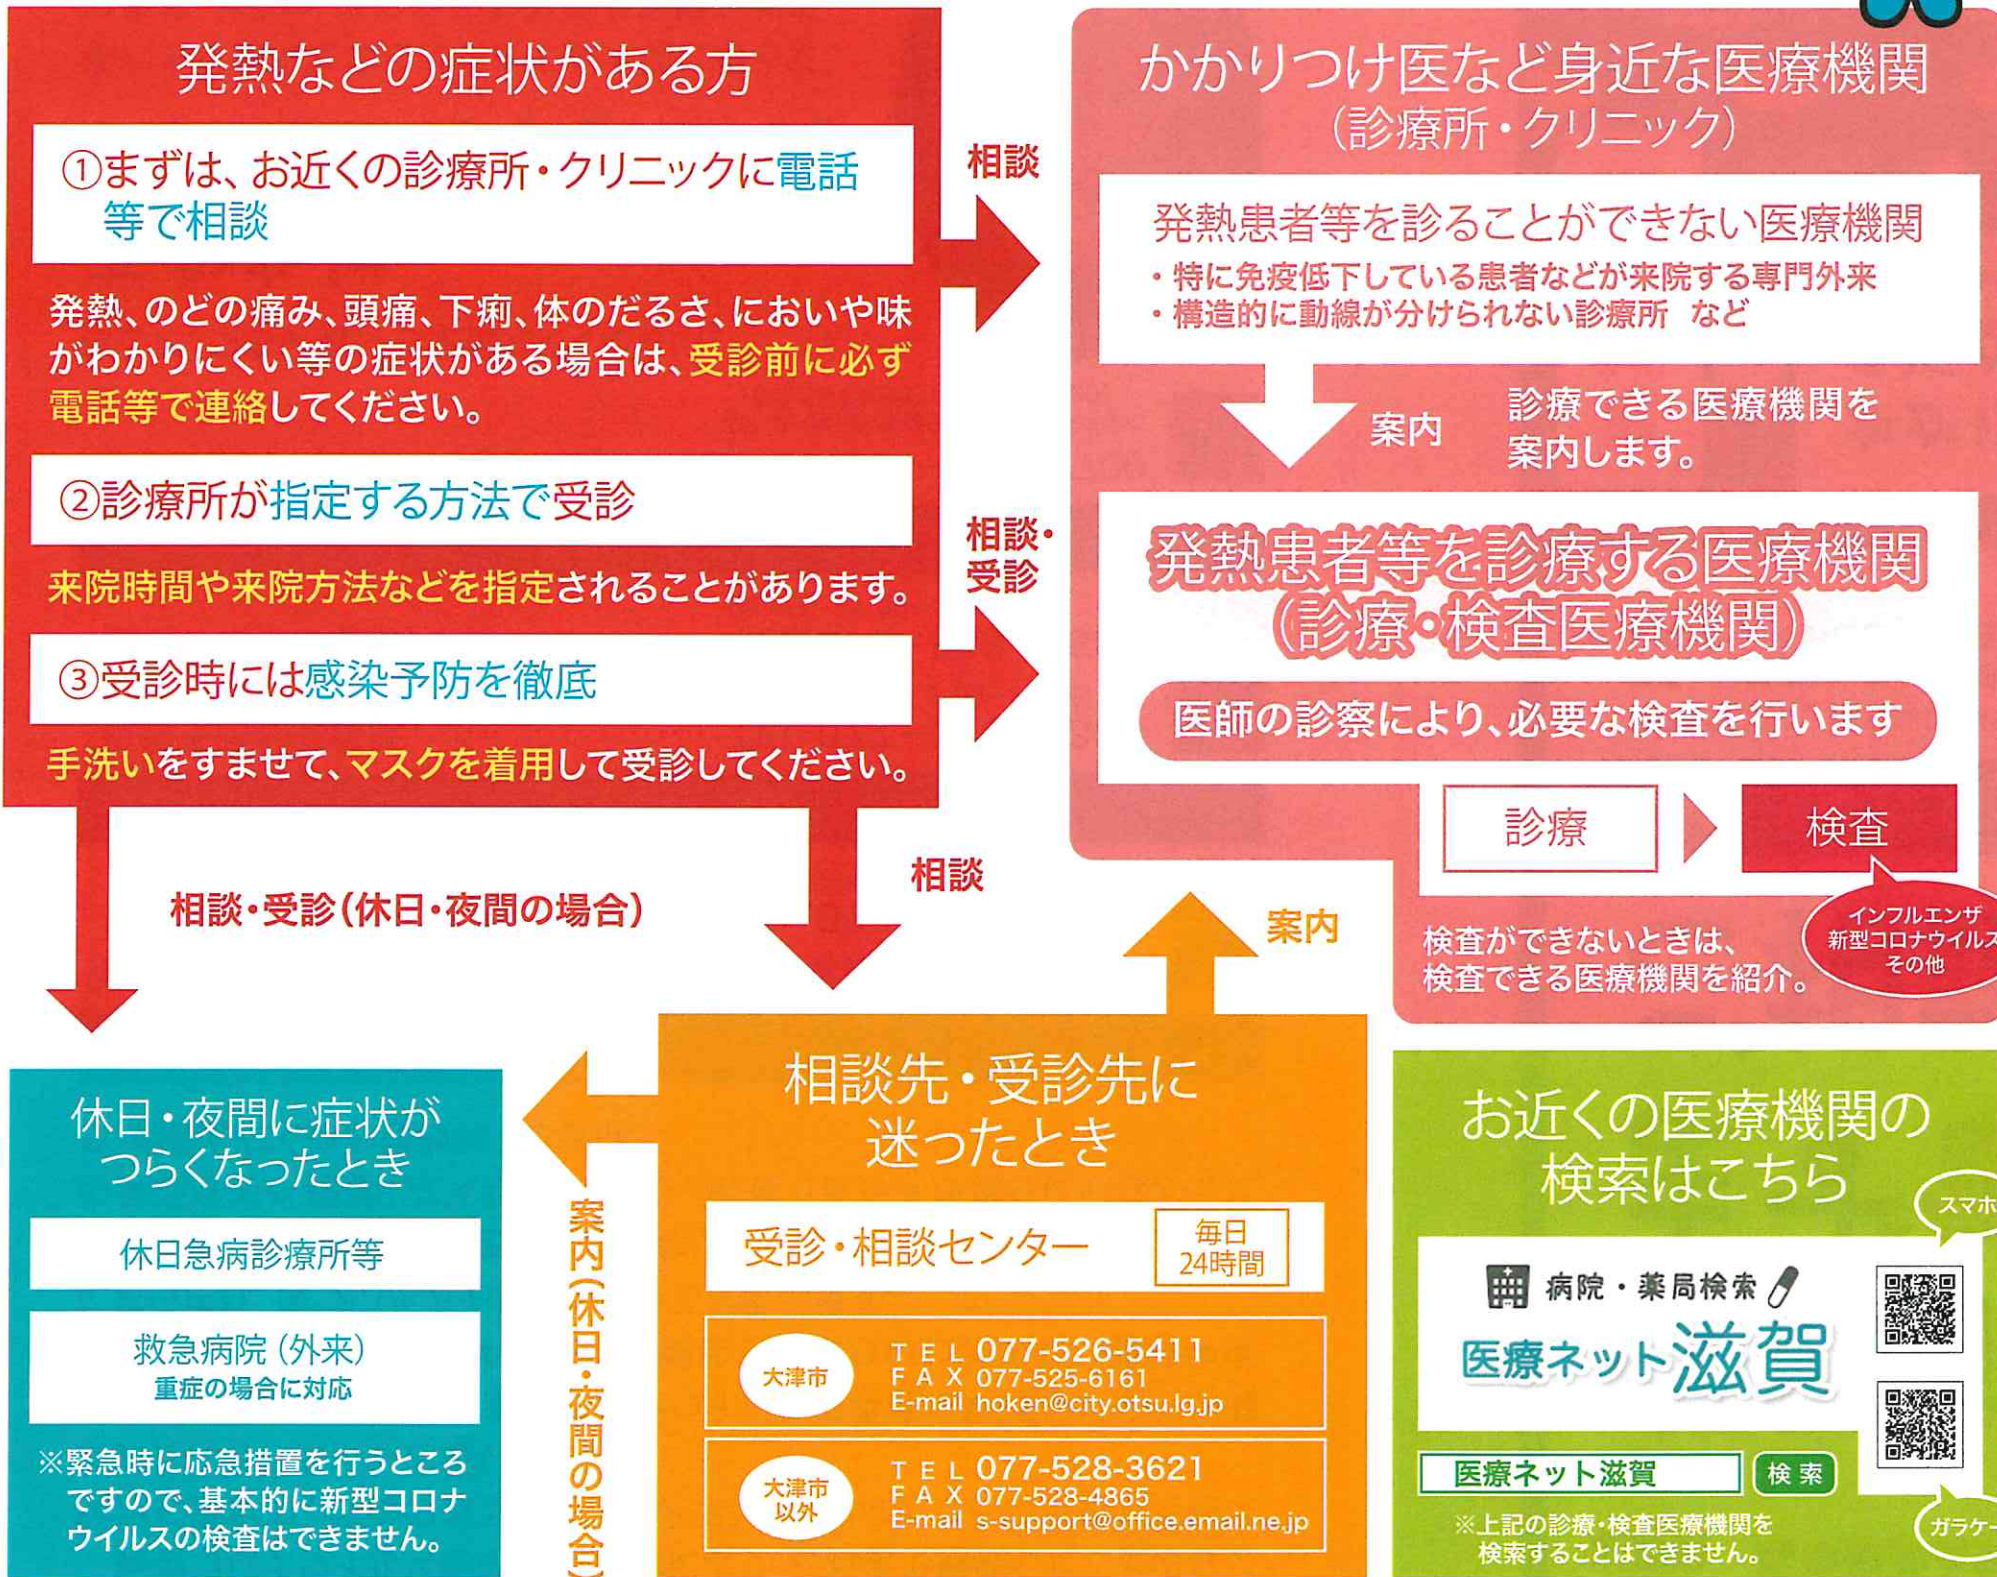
発熱などの症状がある方

①まずは、お近くの診療所・クリニックに電話等で相談

発熱、のどの痛み、頭痛、下痢、体のだるさ、においや味がわかりにくい等の症状がある場合は、受診前に必ず電話等で連絡してください。

②診療所が指定する方法で受診

来院時間や来院方法などを指定されることがあります。

③受診時には感染予防を徹底

手洗いをすませて、マスクを着用して受診してください。

相談

相談・受診

かかりつけ医など身近な医療機関
（診療所・クリニック）

発熱患者等を診ることができない医療機関
・特に免疫低下している患者などが来院する専門外来
・構造的に動線が分けられない診療所　など

案内

診療できる医療機関を案内します。

発熱患者等を診療する医療機関
（診療・検査医療機関）

医師の診察により、必要な検査を行います

診療

検査

インフルエンザ
新型コロナウイルス
その他

検査ができないときは、検査できる医療機関を紹介。

相談・受診（休日・夜間の場合）

相談

案内

休日・夜間に症状がつらくなったとき

休日急病診療所等

救急病院（外来）
重症の場合に対応

※緊急時に応急措置を行うところですので、基本的に新型コロナウイルスの検査はできません。

案内（休日・夜間の場合）

相談先・受診先に迷ったとき

受診・相談センター

毎日
24時間

大津市
TEL 077-526-5411
FAX 077-525-6161
E-mail hoken@city.otsu.lg.jp

大津市以外
TEL 077-528-3621
FAX 077-528-4865
E-mail s-support@office.email.ne.jp

お近くの医療機関の検索はこちら

スマホ

病院・薬局検索

医療ネット滋賀

医療ネット滋賀　検索

ガラケー

※上記の診療・検査医療機関を検索することはできません。